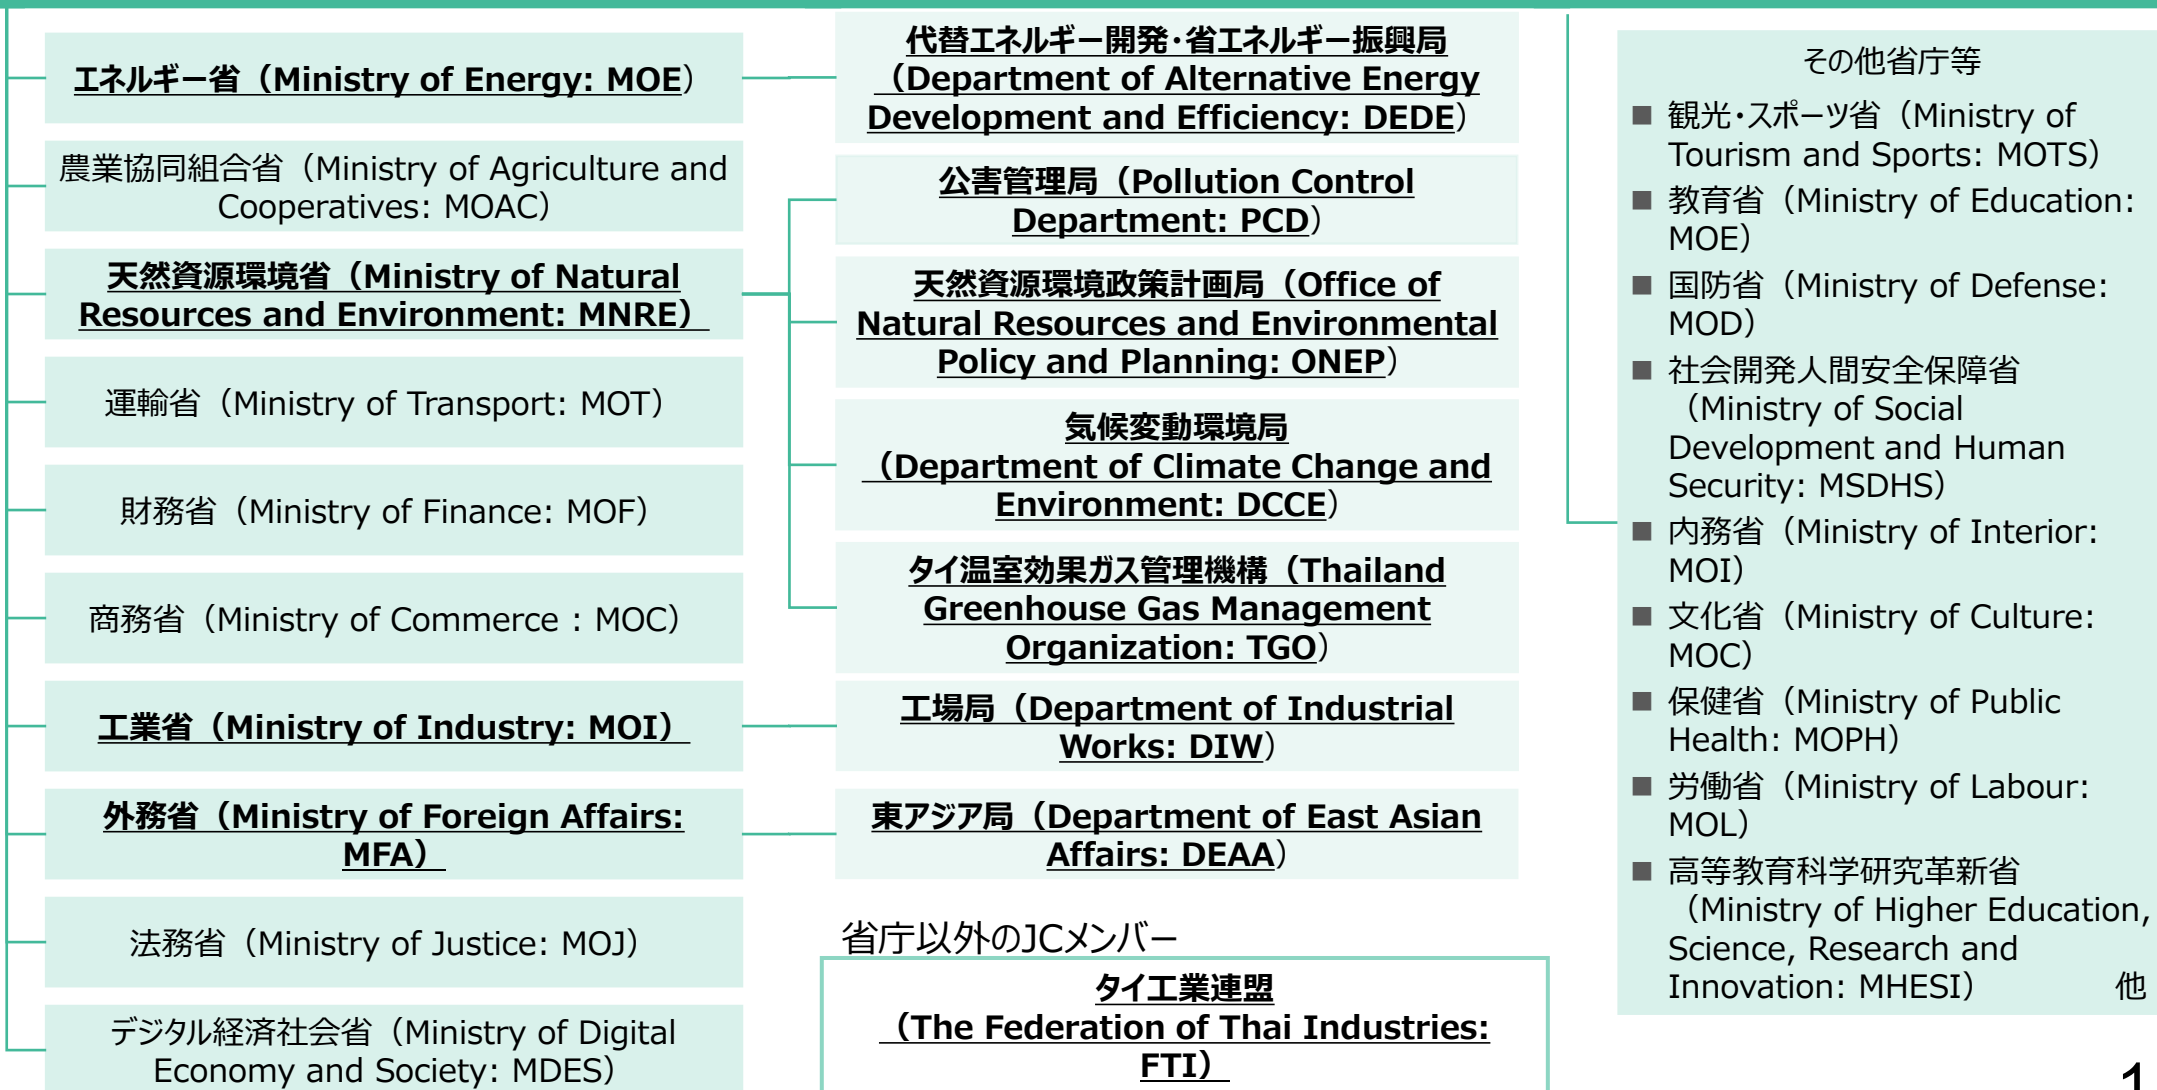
エネルギー省（Ministry of Energy: MOE）

農業協同組合省（Ministry of Agriculture and Cooperatives: MOAC）

天然資源環境省（Ministry of Natural Resources and Environment: MNRE）

運輸省（Ministry of Transport: MOT）

財務省（Ministry of Finance: MOF）

商務省（Ministry of Commerce：MOC）

工業省（Ministry of Industry: MOI）

外務省（Ministry of Foreign Affairs: MFA）

法務省（Ministry of Justice: MOJ）

デジタル経済社会省（Ministry of Digital Economy and Society: MDES）

代替エネルギー開発･省エネルギー振興局（Department of Alternative Energy Development and Efficiency: DEDE）

公害管理局（Pollution Control Department: PCD）

天然資源環境政策計画局（Office of Natural Resources and Environmental Policy and Planning: ONEP）

気候変動環境局（Department of Climate Change and Environment: DCCE）

タイ温室効果ガス管理機構（Thailand Greenhouse Gas Management Organization: TGO）

工場局（Department of Industrial Works: DIW）

東アジア局（Department of East Asian Affairs: DEAA）

省庁以外のJCメンバー

タイ工業連盟（The Federation of Thai Industries: FTI）

その他省庁等

■ 観光･スポーツ省（Ministry of Tourism and Sports: MOTS）
■ 教育省（Ministry of Education: MOE）
■ 国防省（Ministry of Defense: MOD）
■ 社会開発人間安全保障省（Ministry of Social Development and Human Security: MSDHS）
■ 内務省（Ministry of Interior: MOI）
■ 文化省（Ministry of Culture: MOC）
■ 保健省（Ministry of Public Health: MOPH）
■ 労働省（Ministry of Labour: MOL）
■ 高等教育科学研究革新省（Ministry of Higher Education, Science, Research and Innovation: MHESI） 他

1